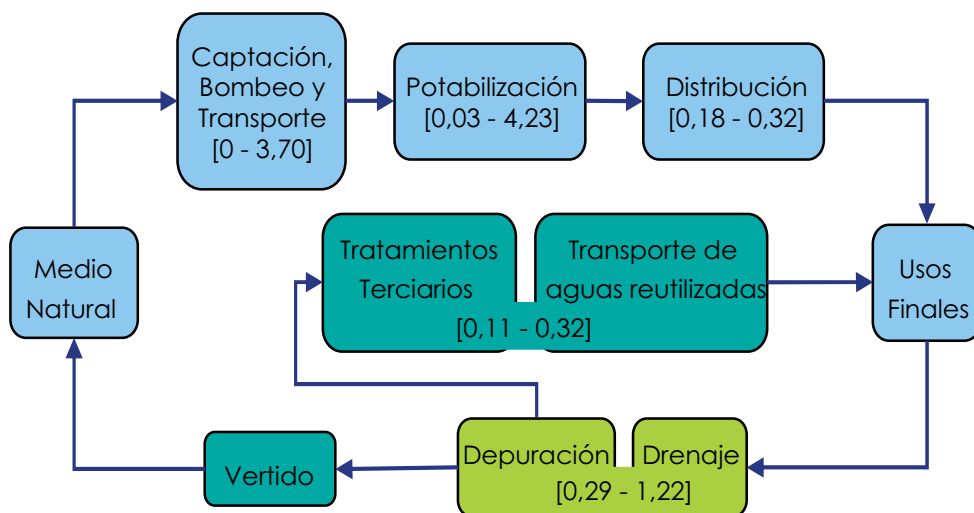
Captación, Bombeo y Transporte [0 - 3,70]

Potabilización [0,03 - 4,23]

Distribución [0,18 - 0,32]

Medio Natural

Tratamientos Terciarios

Transporte de aguas reutilizadas

[0,11 - 0,32]

Usos Finales

Vertido

Depuración

Drenaje

[0,29 - 1,22]